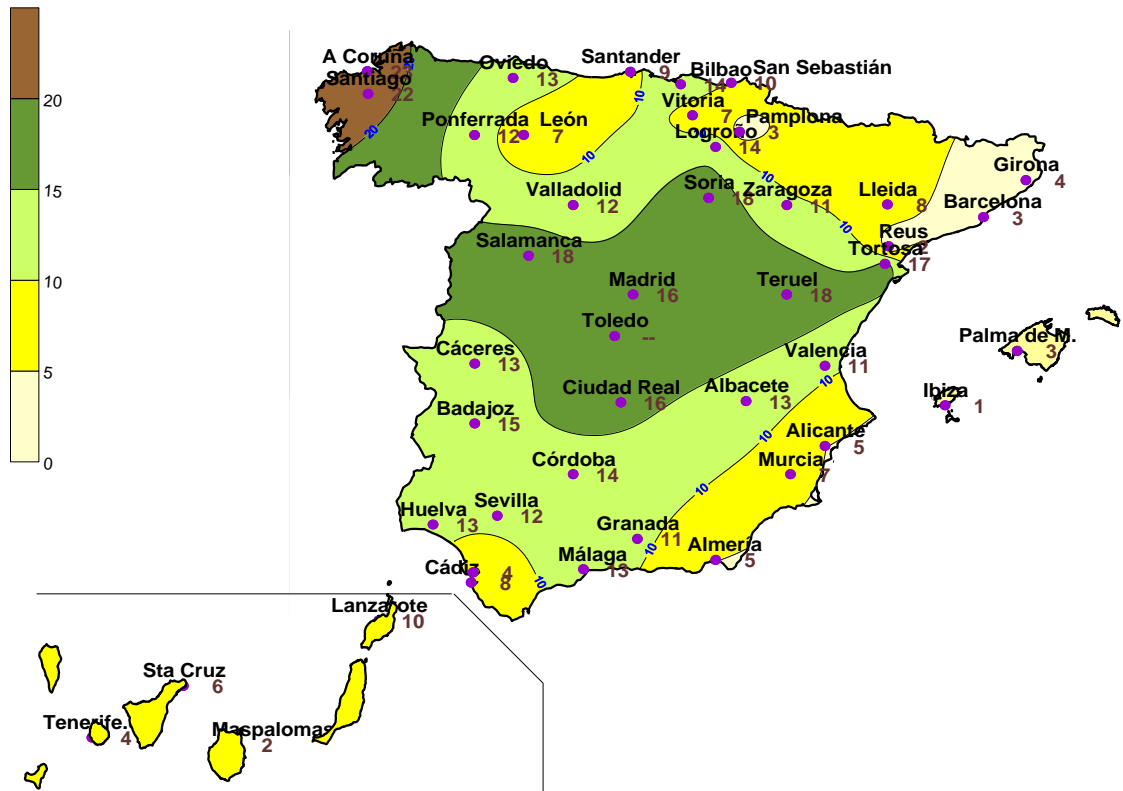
20
15
10
5
0

A Coruña 22
Santiago 22
Oviedo 13
Santander 9
Bilbao 14
San Sebastián 10
Vitoria 7
Pamplona 3
Logroño 14
Ponferrada 12
León 7
Valladolid 12
Soria 18
Zaragoza 11
Lleida 8
Girona 4
Barcelona 3
Reus 2
Tortosa 17
Salamanca 18
Madrid 16
Teruel 18
Toledo --
Cáceres 13
Valencia 11
Palma de M. 3
Ibiza 1
Ciudad Real 16
Albacete 13
Badajoz 15
Alicante 5
Murcia 7
Córdoba 14
Huelva 13
Sevilla 12
Granada 11
Almería 5
Cádiz 4 8
Málaga 13
Lanzarote 10
Sta Cruz 6
Tenerife. 4
Maspalomas 2
20
10
10
10
10
10
10
10
10
10